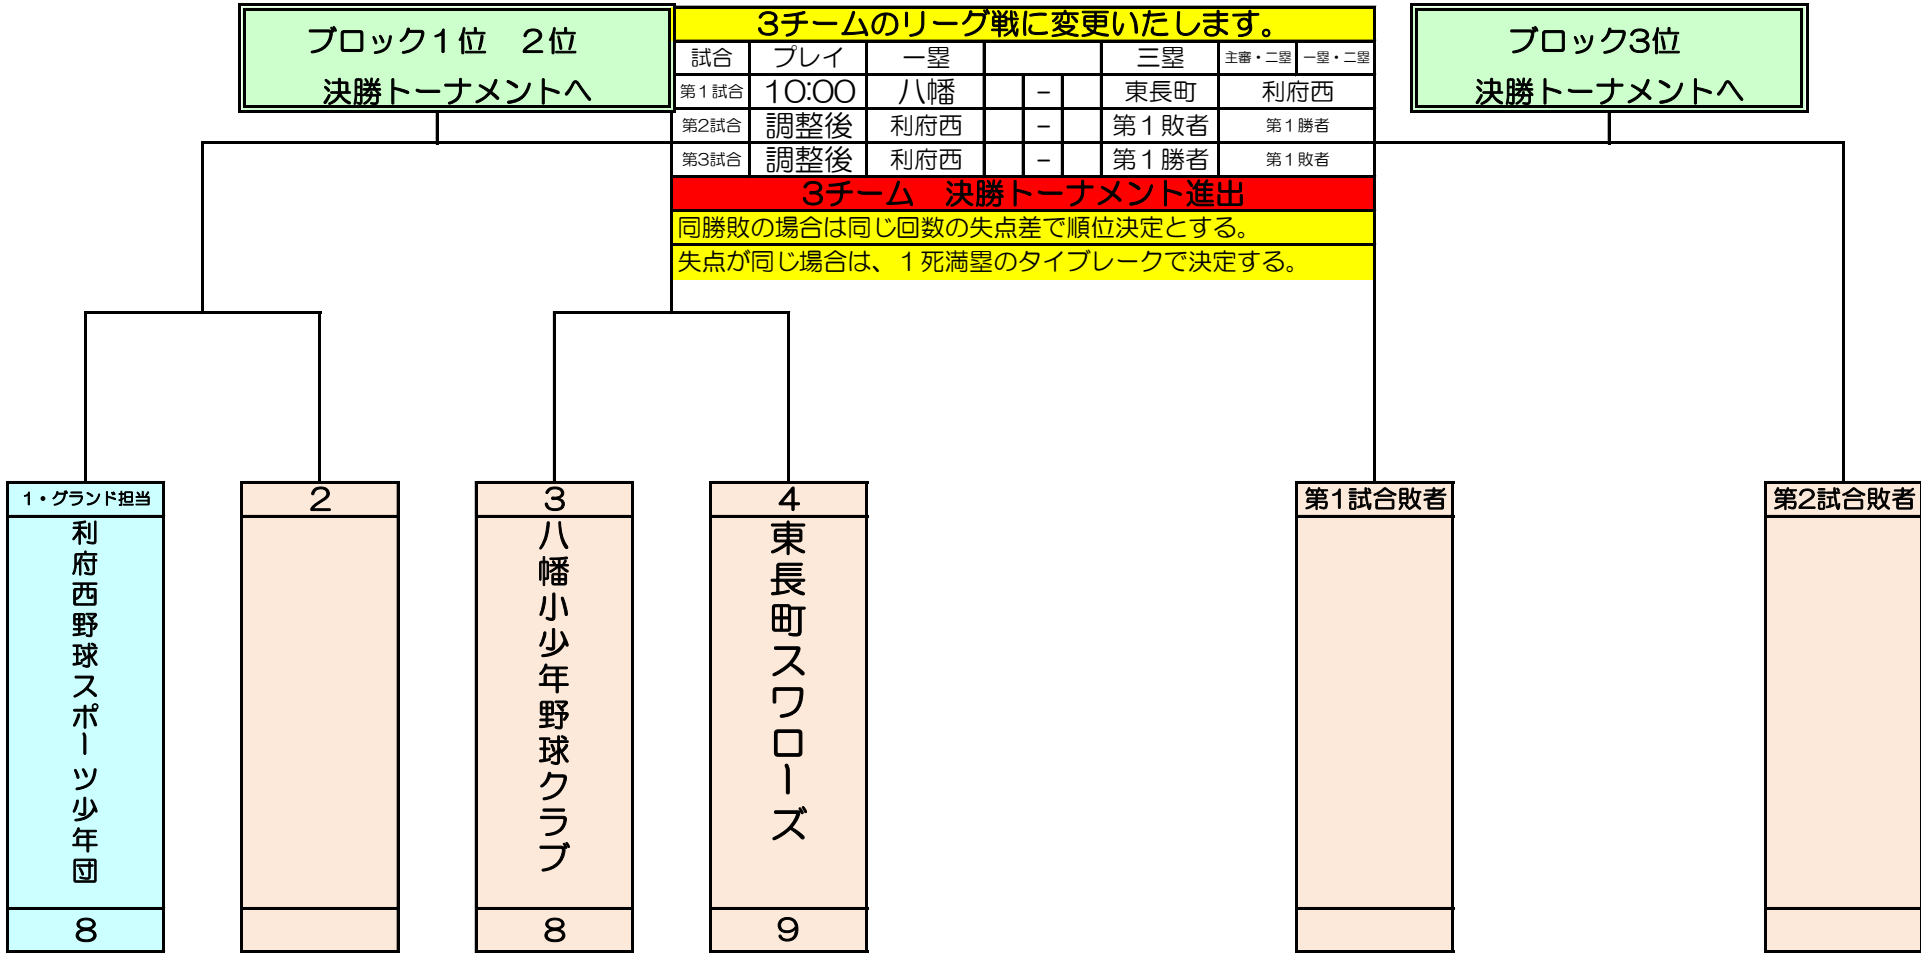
ブロック１位　２位
決勝トーナメントへ

3チームのリーグ戦に変更いたします。

| 試合 | プレイ | 一塁 | | | | 三塁 | 主審・二塁 | 一塁・二塁 |
|---|---|---|---|---|---|---|---|---|
| 第１試合 | 10:00 | 八幡 | | － | | 東長町 | 利府西 | |
| 第2試合 | 調整後 | 利府西 | | － | | 第１敗者 | 第１勝者 | |
| 第3試合 | 調整後 | 利府西 | | － | | 第１勝者 | 第１敗者 | |

3チーム　決勝トーナメント進出
同勝敗の場合は同じ回数の失点差で順位決定とする。
失点が同じ場合は、１死満塁のタイブレークで決定する。

ブロック3位
決勝トーナメントへ

1・グランド担当
利府西野球スポーツ少年団
8

2

3
八幡小少年野球クラブ
8

4
東長町スワローズ
9

第1試合敗者

第2試合敗者